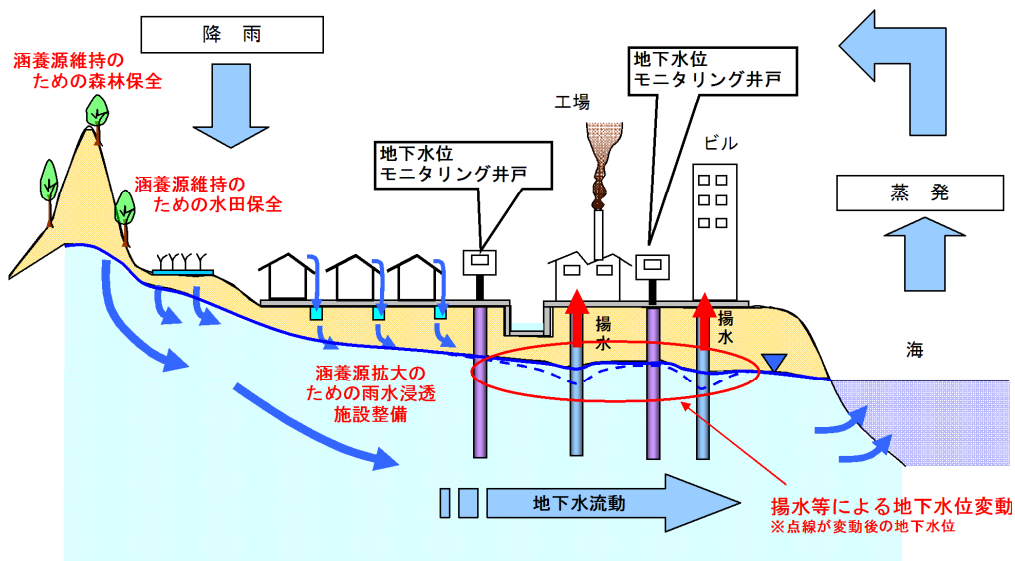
降 雨

涵養源維持のための森林保全

涵養源維持のための水田保全

地下水位
モニタリング井戸

工場

地下水位
モニタリング井戸

ビル

蒸 発

揚水

揚水

海

涵養源拡大のための雨水浸透施設整備

地下水流動

揚水等による地下水位変動
※点線が変動後の地下水位